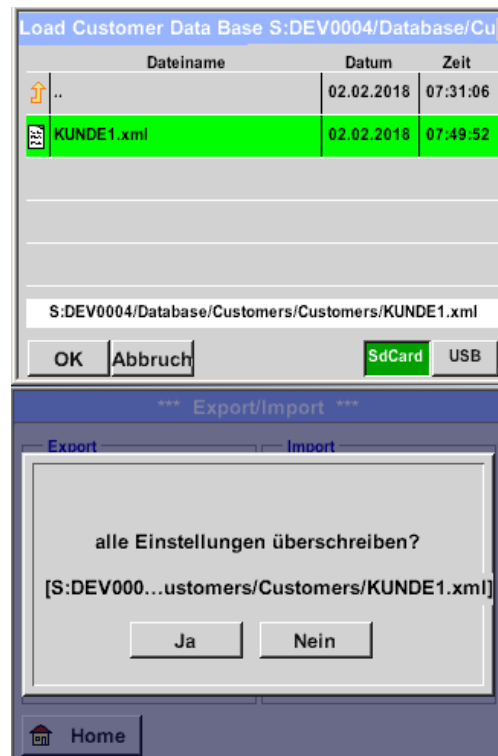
Load Customer Data Base S:DEV0004/Database/Cu

| Dateiname | Datum | Zeit |
|---|---|---|
| .. | 02.02.2018 | 07:31:06 |
| KUNDE1.xml | 02.02.2018 | 07:49:52 |

S:DEV0004/Database/Customers/Customers/KUNDE1.xml

OK Abbruch SdCard USB

*** Export/Import ***

Export

Import

alle Einstellungen überschreiben?

[S:DEV000...ustomers/Customers/KUNDE1.xml]

Ja Nein

Home